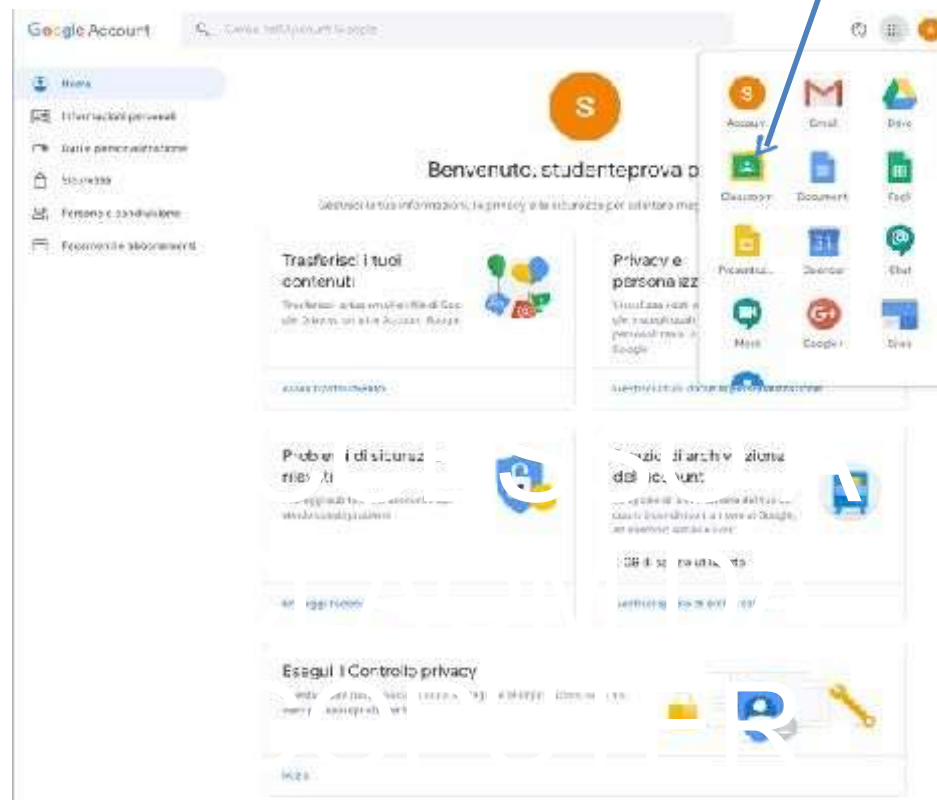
Google Account

Cerca nell'account Google

Home
Informazioni personali
Dati e personalizzazione
Sicurezza
Persone e condivisione
Pagamenti e abbonamenti

S

Benvenuto, studenteprova p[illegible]

Gestisci le tue informazioni, la privacy e la sicurezza per adattare meg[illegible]

Trasferisci i tuoi contenuti
Trasferisci i tuoi contenuti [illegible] Google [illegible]

Privacy e personalizz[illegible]
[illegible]

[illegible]

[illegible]

Probl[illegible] di sicurez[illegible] rile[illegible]ti
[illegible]

Spazio di archiviazione dell'account
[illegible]
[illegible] GB di spazio utilizzato

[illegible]

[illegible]

Esegui il Controllo privacy
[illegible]

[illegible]

Account
Gmail
Drive
Classroom
Documenti
Fogli
Presentazioni
Calendar
Chat
Meet
Google+
Sites